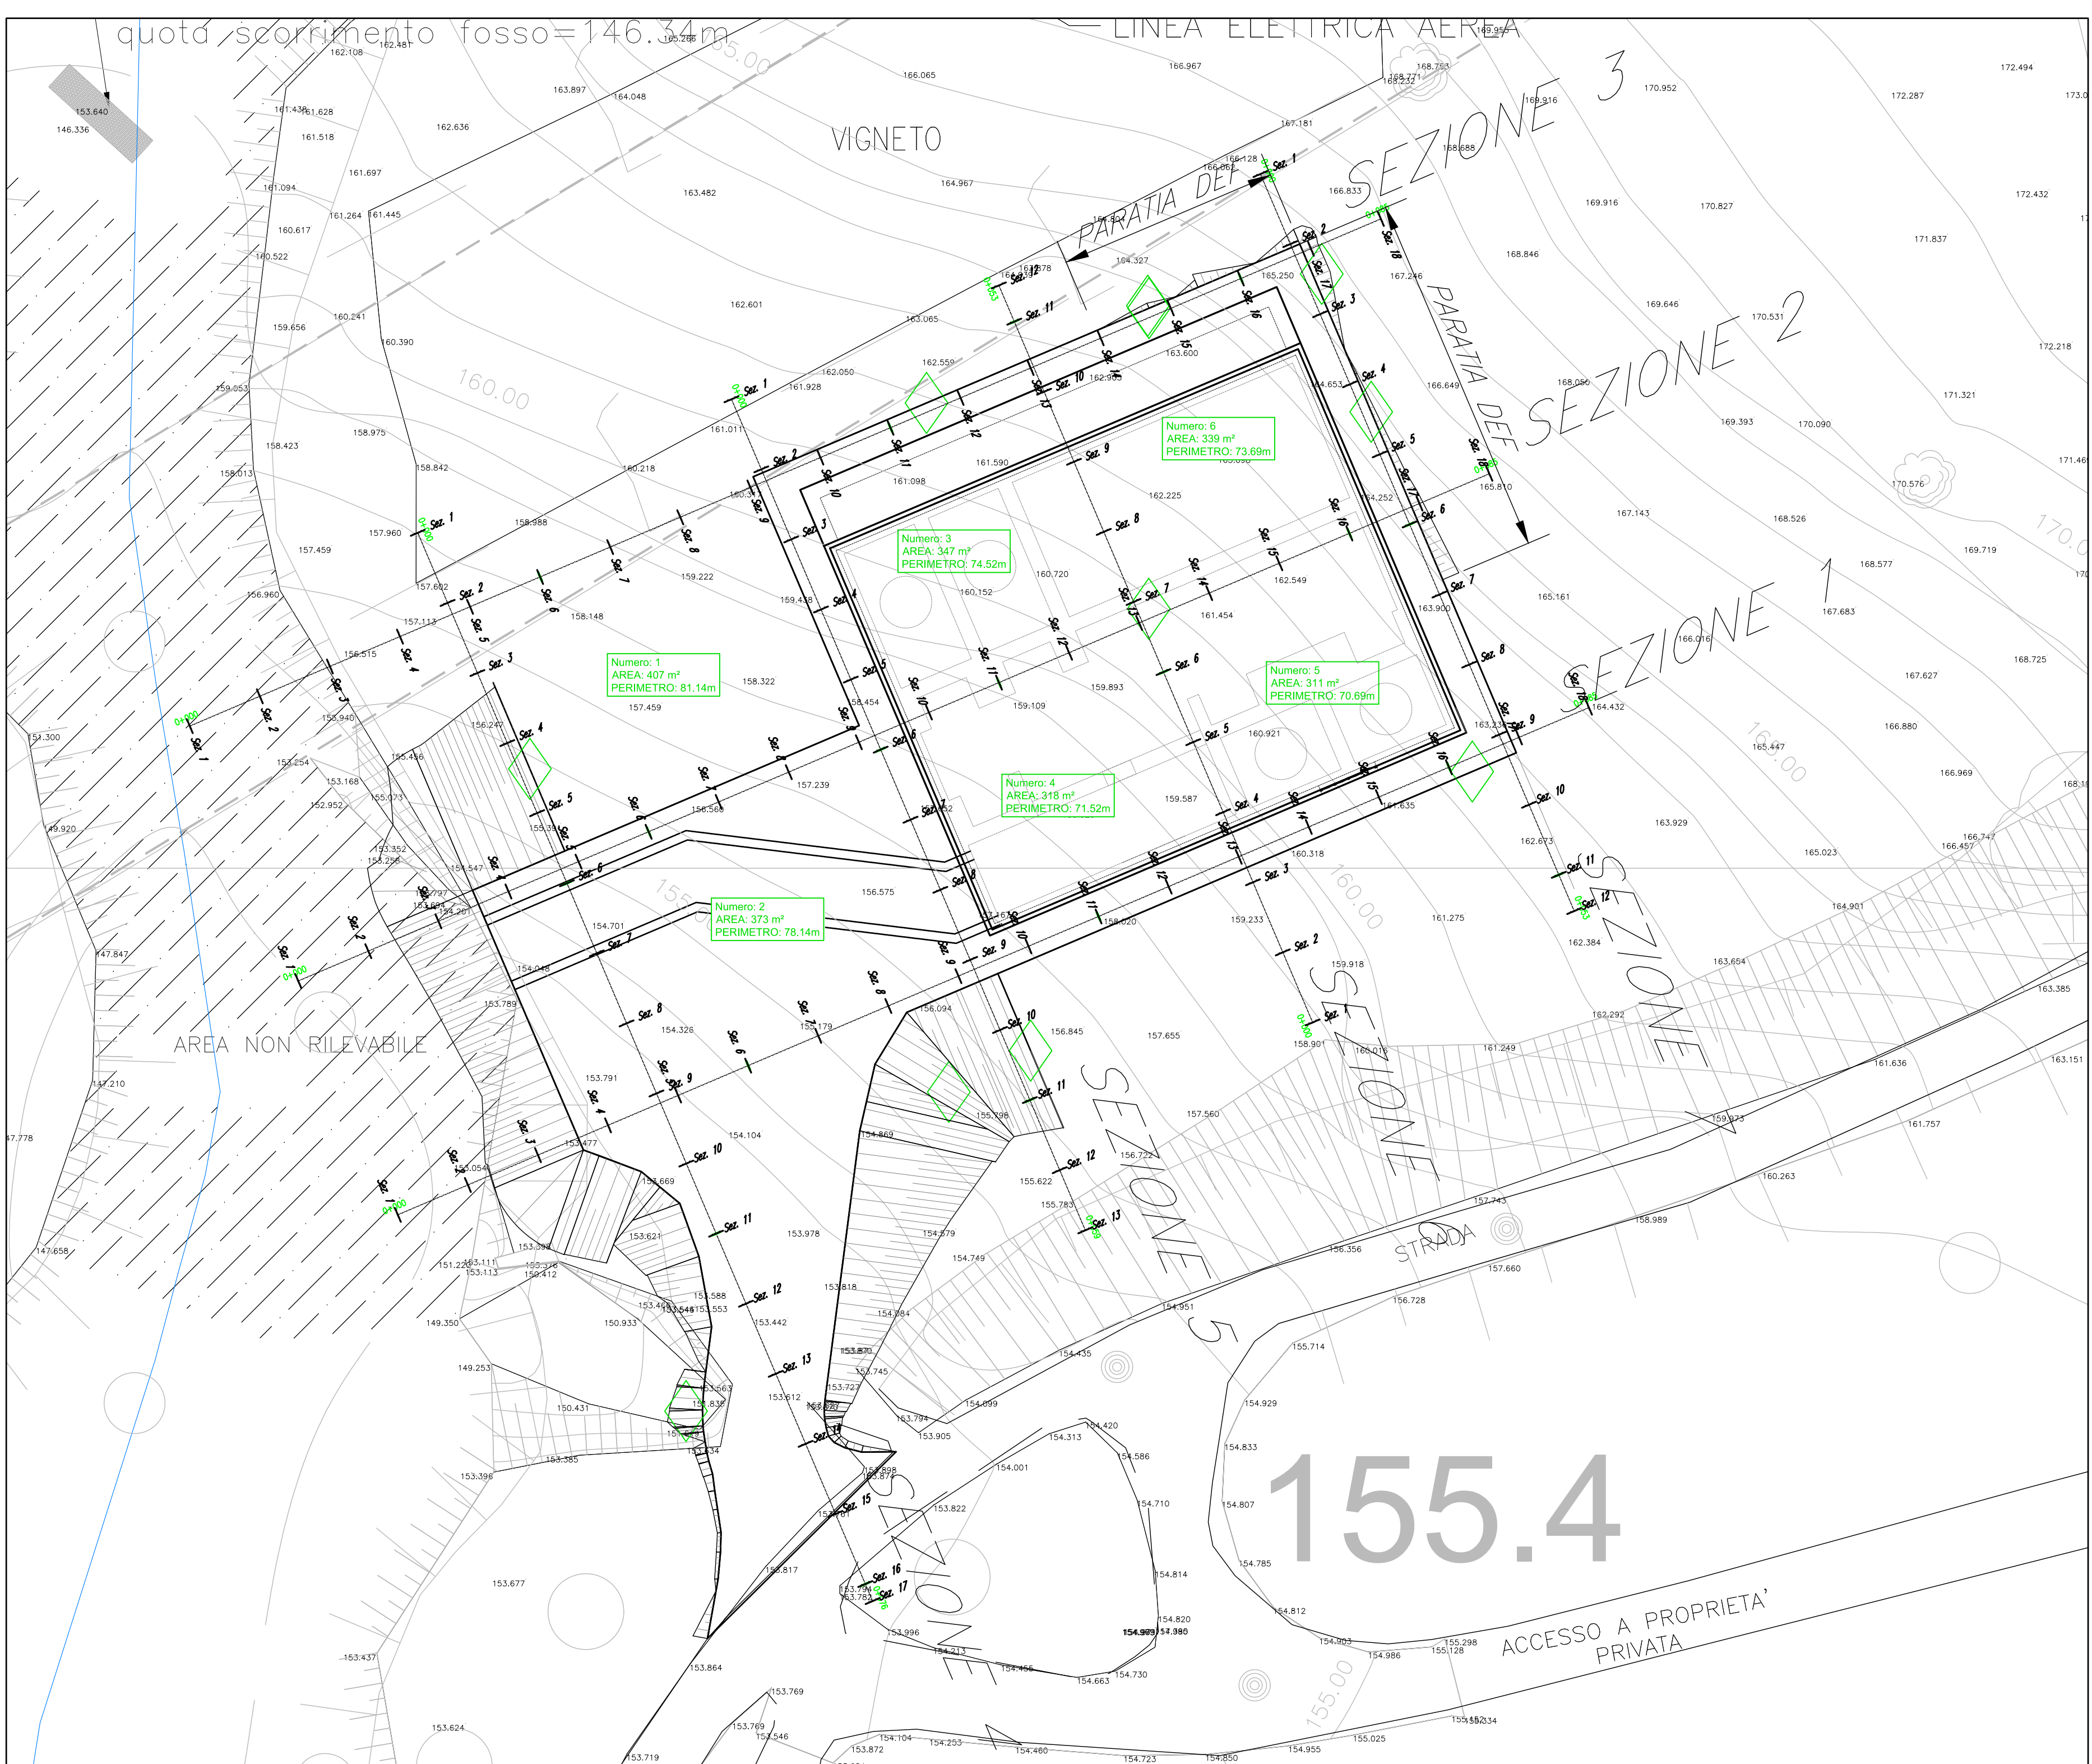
quota scorrimento fosso=146.34m

LINEA ELETTRICA AEREA

VIGNETO

PARATIA DEF

SEZIONE 3

PARATIA DEF

SEZIONE 2

SEZIONE 1

SEZIONE

SEZIONE

SEZIONE 5

SEZIONE

AREA NON RILEVABILE

STRADA

ACCESSO A PROPRIETA' PRIVATA

155.4

Numero: 1
AREA: 407 m²
PERIMETRO: 81.14m

Numero: 2
AREA: 373 m²
PERIMETRO: 78.14m

Numero: 3
AREA: 347 m²
PERIMETRO: 74.52m

Numero: 4
AREA: 318 m²
PERIMETRO: 71.52m

Numero: 5
AREA: 311 m²
PERIMETRO: 70.69m

Numero: 6
AREA: 339 m²
PERIMETRO: 73.69m

160.00

170.00

155.00

153.640
146.336
162.481
162.108
165.286
166.065
166.967
168.753
168.771
168.232
169.953
170.952
172.494
172.287
163.897
164.048
161.439
161.628
161.518
162.636
167.181
169.916
168.688
166.128
166.662
166.833
169.916
170.827
172.432
161.697
161.094
163.482
164.967
161.264
161.445
160.617
160.522
164.327
165.250
167.246
168.846
171.837
162.601
163.065
169.646
170.531
159.656
160.241
160.390
163.600
162.559
162.050
162.965
164.653
166.649
168.050
172.218
159.053
161.928
169.393
170.090
171.321
158.975
158.423
161.011
161.590
162.225
165.810
171.46
158.013
158.842
160.218
161.098
164.252
167.143
170.576
168.526
158.988
157.960
169.719
157.459
159.222
160.720
162.549
168.577
156.960
157.602
160.152
165.161
167.683
157.113
158.148
159.438
161.454
163.900
166.016
158.322
168.725
156.515
167.627
157.459
159.893
158.454
159.109
164.432
153.940
156.247
163.234
166.880
151.300
160.921
165.447
153.254
155.456
166.969
153.168
157.239
159.587
161.635
152.952
155.073
156.566
163.929
149.920
155.339
162.673
166.747
166.457
153.352
153.258
160.318
165.023
151.547
156.575
154.797
153.694
154.201
159.233
161.275
164.901
154.701
162.384
147.847
154.048
159.918
163.654
153.789
163.385
156.094
162.292
154.326
155.179
156.845
157.655
158.901
160.016
161.249
163.151
147.210
153.791
161.636
155.796
159.973
147.778
154.104
153.477
154.869
157.560
161.757
153.054
156.722
155.622
160.263
152.669
155.783
157.743
153.978
154.579
153.621
158.989
153.338
156.356
147.658
154.749
151.229
153.111
153.113
153.376
150.412
157.660
153.818
153.588
156.728
153.458
153.546
153.553
154.951
149.350
150.933
153.442
154.784
155.714
153.870
154.435
149.253
153.745
153.612
153.723
153.563
153.833
150.431
154.099
154.929
153.794
153.905
154.420
154.313
153.385
154.586
154.833
153.398
153.898
153.877
154.001
153.822
154.710
154.807
153.761
153.817
154.814
154.785
153.677
153.794
153.782
154.812
154.820
153.996
154.213
154.903
155.298
155.128
154.986
153.437
154.455
154.730
154.663
153.864
153.769
153.624
153.769
153.546
155.334
154.104
154.253
154.460
153.872
154.723
154.850
154.955
155.025
153.719

Sez. 1
Sez. 2
Sez. 3
Sez. 4
Sez. 5
Sez. 6
Sez. 7
Sez. 8
Sez. 9
Sez. 10
Sez. 11
Sez. 12
Sez. 13
Sez. 14
Sez. 15
Sez. 16
Sez. 17
Sez. 18
0+000